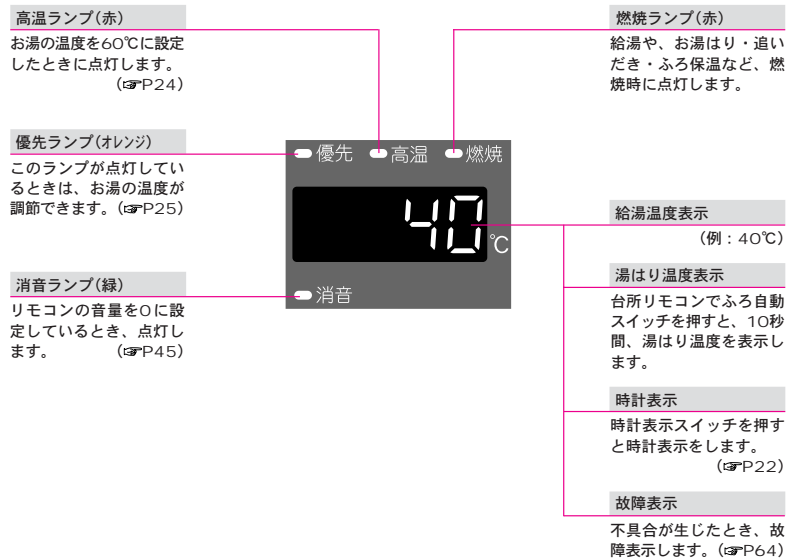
高温ランプ(赤)

お湯の温度を60℃に設定したときに点灯します。
(☞P24)

優先ランプ(オレンジ)

このランプが点灯しているときは、お湯の温度が調節できます。(☞P25)

消音ランプ(緑)

リモコンの音量を0に設定しているとき、点灯します。 (☞P45)

優先 高温 燃焼

40 ℃

消音

燃焼ランプ(赤)

給湯や、お湯はり・追いだき・ふろ保温など、燃焼時に点灯します。

給湯温度表示

(例:40℃)

湯はり温度表示

台所リモコンでふろ自動スイッチを押すと、10秒間、湯はり温度を表示します。

時計表示

時計表示スイッチを押すと時計表示をします。
(☞P22)

故障表示

不具合が生じたとき、故障表示します。(☞P64)